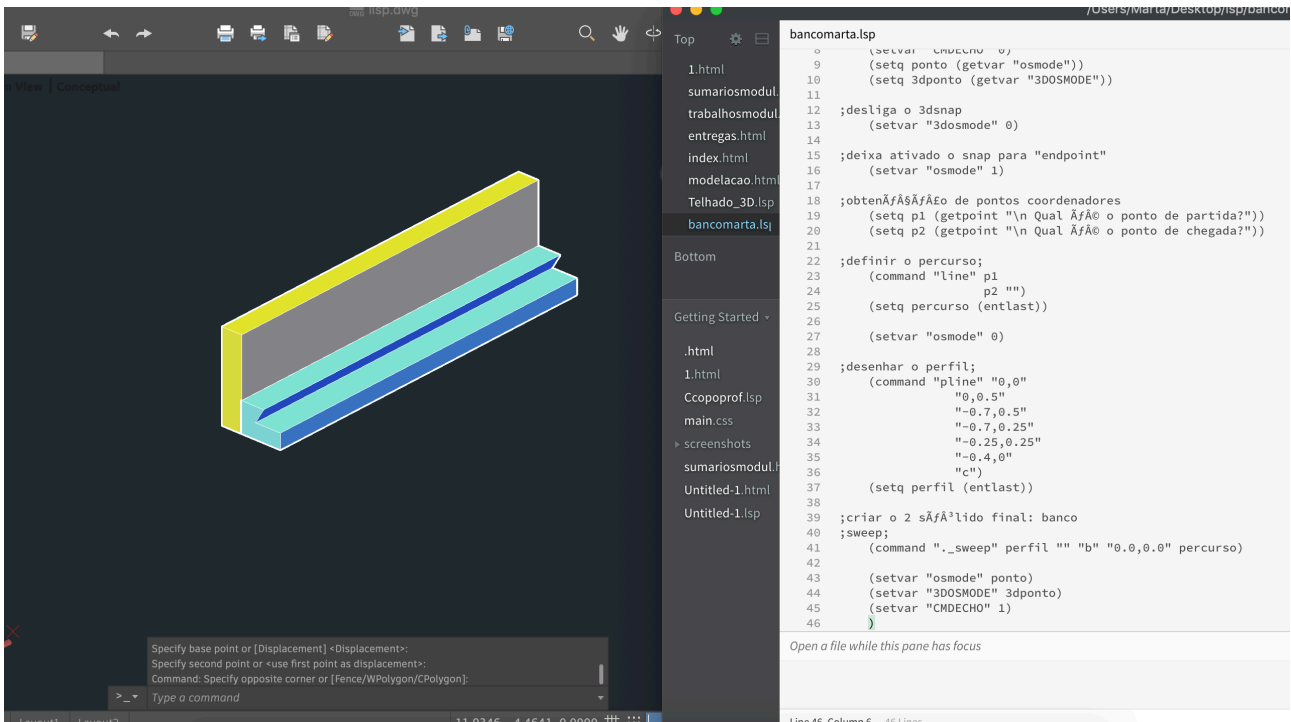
lisp.dwg

/Users/Marta/Desktop/lsp/banco

View | Conceptual

Top

1.html
sumariosmodul.
trabalhosmodul.
entregas.html
index.html
modelacao.html
Telhado_3D.lsp
bancomarta.lsp

Bottom

Getting Started

.html
1.html
Ccopoprof.lsp
main.css
screenshots
sumariosmodul.h
Untitled-1.html
Untitled-1.lsp

bancomarta.lsp

8 (setvar "CMDECHO" 0)
9 (setq ponto (getvar "osmode"))
10 (setq 3dponto (getvar "3DOSMODE"))
11
12 ;desliga o 3dsnap
13 (setvar "3dosmode" 0)
14
15 ;deixa ativado o snap para "endpoint"
16 (setvar "osmode" 1)
17
18 ;obtenÃƒÂ§ÃƒÂ£o de pontos coordenadores
19 (setq p1 (getpoint "\n Qual ÃƒÂ© o ponto de partida?"))
20 (setq p2 (getpoint "\n Qual ÃƒÂ© o ponto de chegada?"))
21
22 ;definir o percurso;
23 (command "line" p1
24 p2 "")
25 (setq percurso (entlast))
26
27 (setvar "osmode" 0)
28
29 ;desenhar o perfil;
30 (command "pline" "0,0"
31 "0,0.5"
32 "-0.7,0.5"
33 "-0.7,0.25"
34 "-0.25,0.25"
35 "-0.4,0"
36 "c")
37 (setq perfil (entlast))
38
39 ;criar o 2 sÃƒÂ³lido final: banco
40 ;sweep;
41 (command "._sweep" perfil "" "b" "0.0,0.0" percurso)
42
43 (setvar "osmode" ponto)
44 (setvar "3DOSMODE" 3dponto)
45 (setvar "CMDECHO" 1)
46 )

Open a file while this pane has focus

Specify base point or [Displacement] <Displacement>:
Specify second point or <use first point as displacement>:
Command: Specify opposite corner or [Fence/WPolygon/CPolygon]:
Type a command

Layout1 Layout2 11.8346, 4.4641, 0.0000

Line 46, Column 6 46 Lines